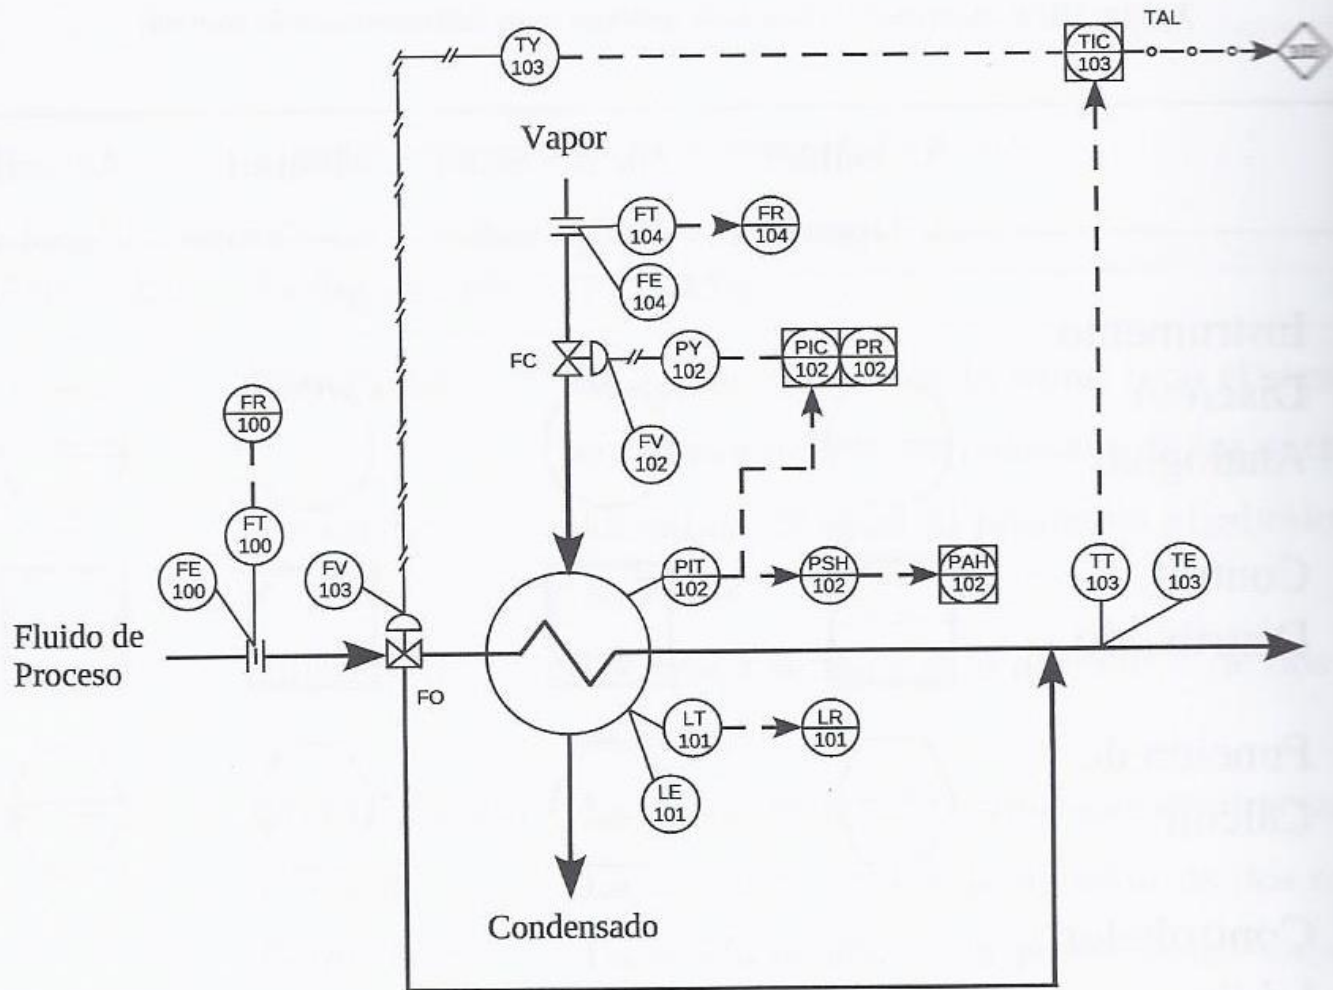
TY
103

TIC
103

TAL

Vapor

FT
104

FR
104

FE
104

FC

PY
102

PIC
102

PR
102

FV
102

FR
100

FT
100

FE
100

FV
103

PIT
102

PSH
102

PAH
102

TT
103

TE
103

Fluido de
Proceso

FO

LT
101

LR
101

LE
101

Condensado